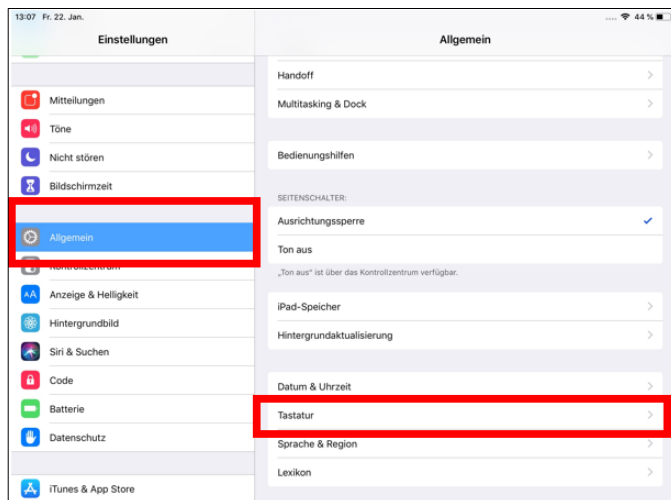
13:07 Fr. 22. Jan.

44 %

Einstellungen

Mitteilungen
Töne
Nicht stören
Bildschirmzeit

Allgemein
Kontrollzentrum
Anzeige & Helligkeit
Hintergrundbild
Siri & Suchen
Code
Batterie
Datenschutz

iTunes & App Store

Allgemein

Handoff
Multitasking & Dock

Bedienungshilfen

SEITENSCHALTER:
Ausrichtungssperre
Ton aus
„Ton aus" ist über das Kontrollzentrum verfügbar.

iPad-Speicher
Hintergrundaktualisierung

Datum & Uhrzeit
Tastatur
Sprache & Region
Lexikon